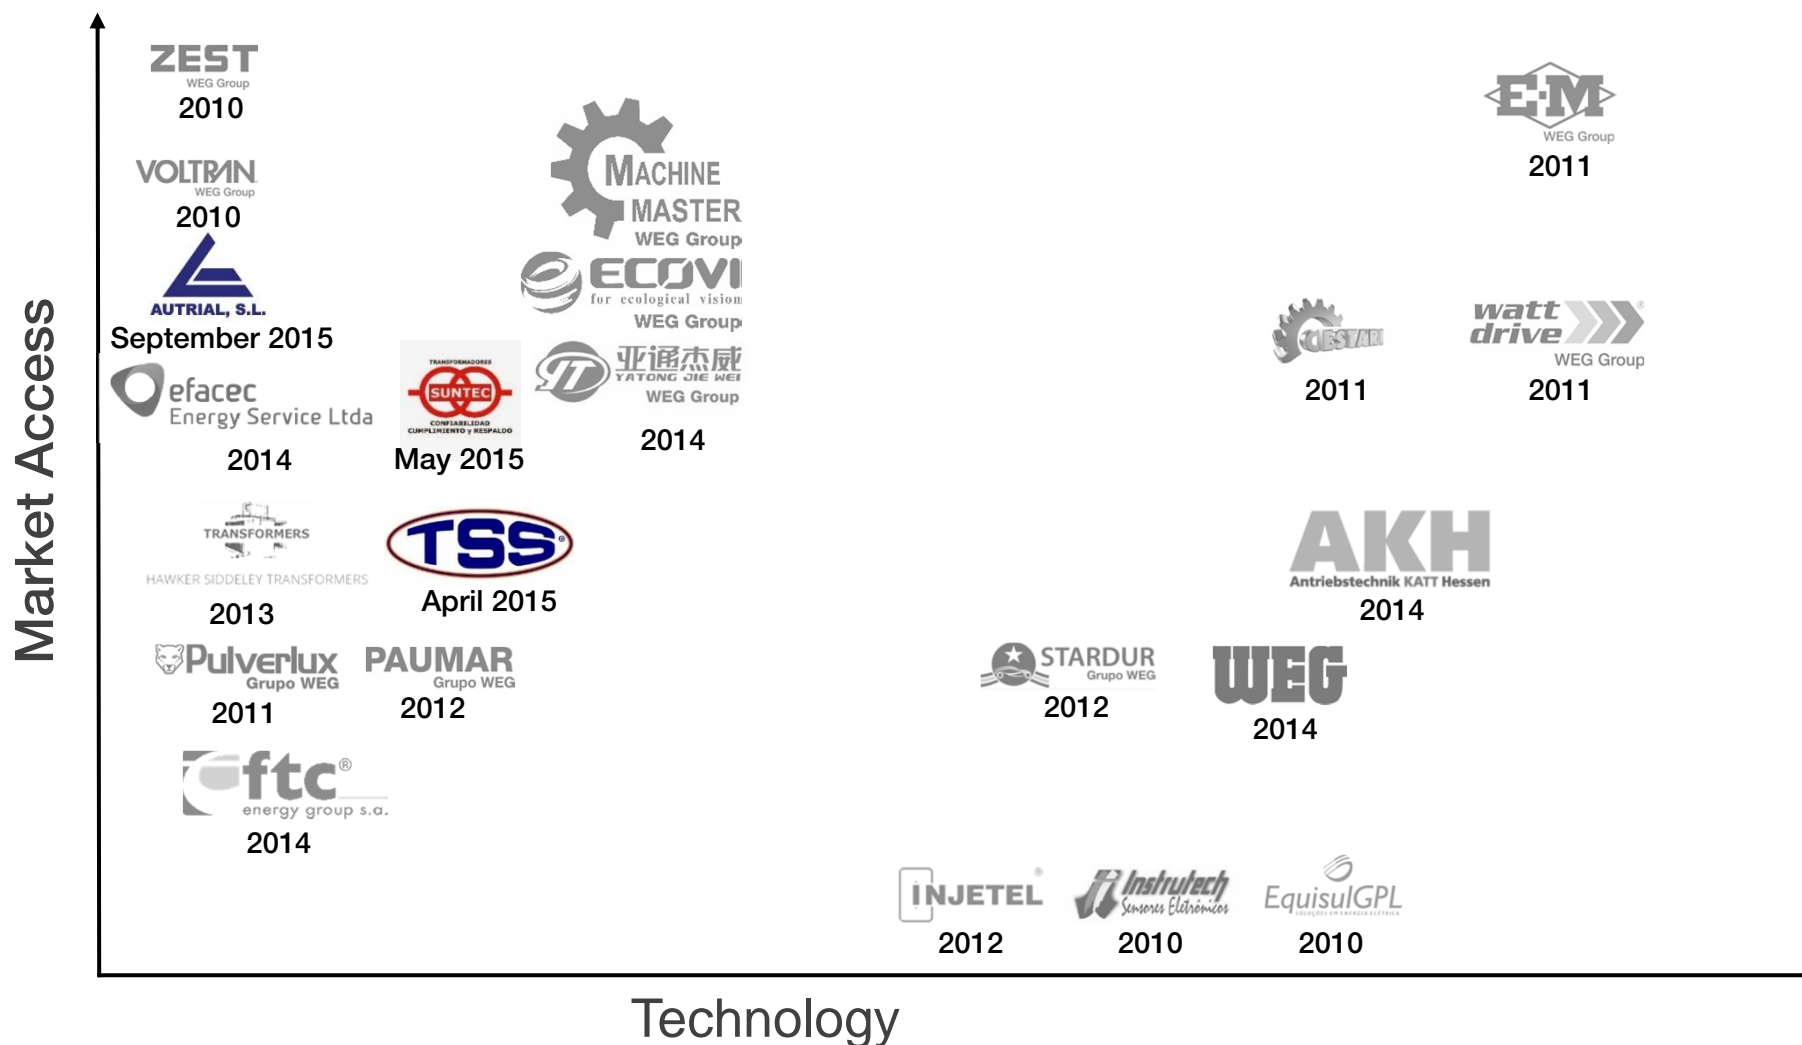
Market Access

ZEST
WEG Group
2010

VOLTRAN
WEG Group
2010

AUTRIAL, S.L.
September 2015

efacec
Energy Service Ltda
2014

TRANSFORMADORES
SUNTEC
CONFIABILIDAD
CUMPLIMIENTO y RESPALDO
May 2015

MACHINE
MASTER
WEG Group

ECOVI
for ecological vision
WEG Group

亚通杰威
YATONG JIE WEI
WEG Group
2014

TRANSFORMERS
HAWKER SIDDELEY TRANSFORMERS
2013

TSS
April 2015

Pulverlux
Grupo WEG
2011

PAUMAR
Grupo WEG
2012

ftc
energy group s.a.
2014

E-M
WEG Group
2011

CESTARI
2011

watt
drive
WEG Group
2011

AKH
Antriebstechnik KATT Hessen
2014

STARDUR
Grupo WEG
2012

WEG
2014

INJETEL
2012

Instrutech
Sensores Eletrônicos
2010

EquisulGPL
2010

Technology